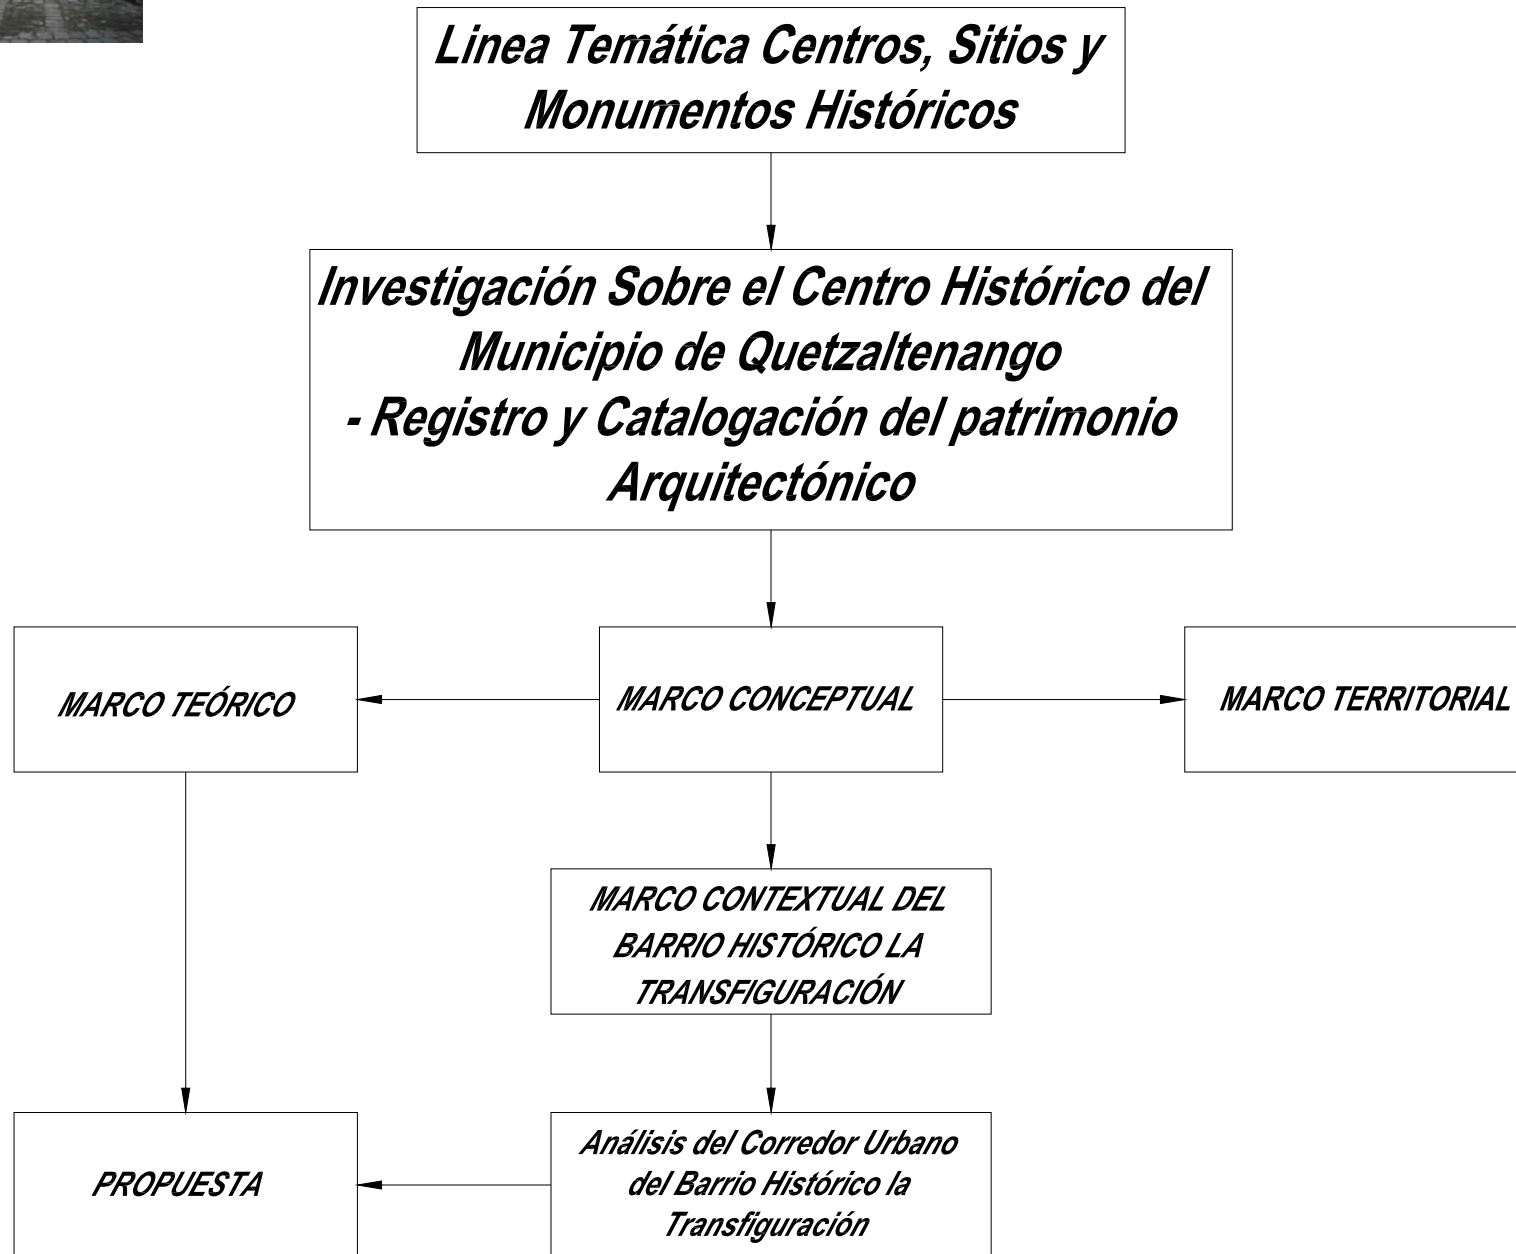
Linea Temática Centros, Sitios y Monumentos Históricos

Investigación Sobre el Centro Histórico del Municipio de Quetzaltenango
- Registro y Catalogación del patrimonio Arquitectónico

MARCO TEÓRICO

MARCO CONCEPTUAL

MARCO TERRITORIAL

MARCO CONTEXTUAL DEL BARRIO HISTÓRICO LA TRANSFIGURACIÓN

PROPUESTA

Análisis del Corredor Urbano del Barrio Histórico la Transfiguración